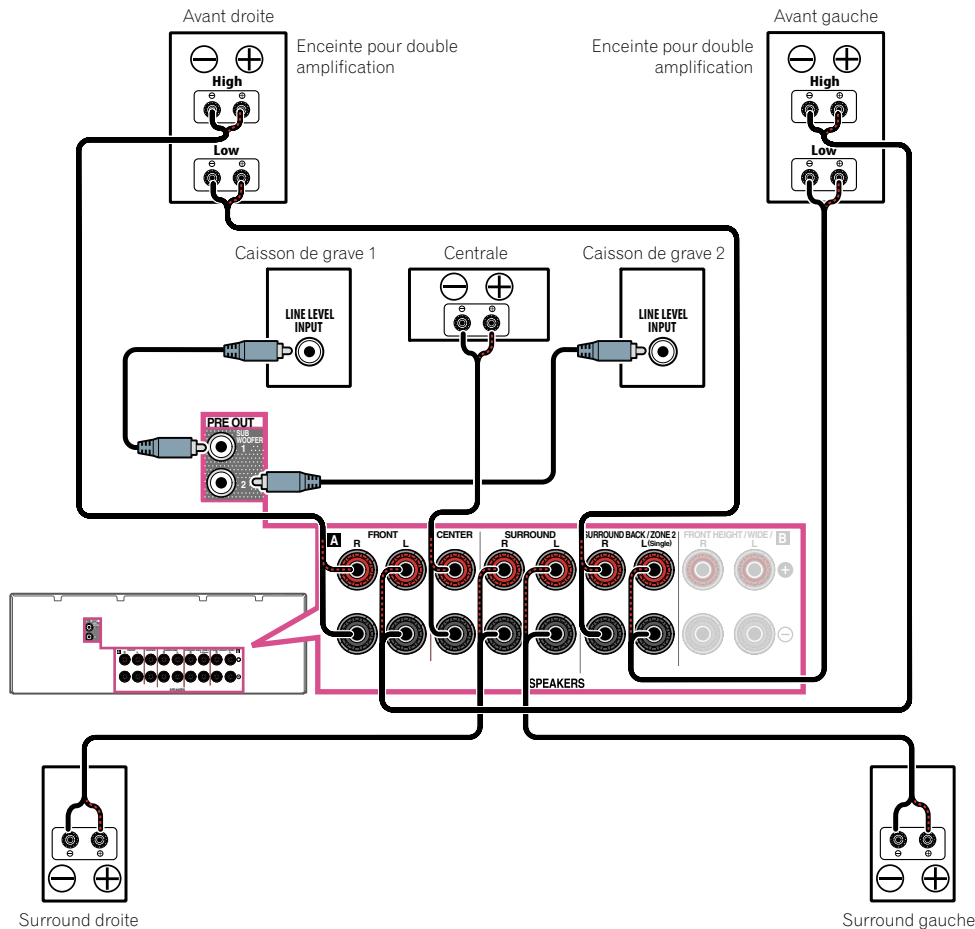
Avant droite

Enceinte pour double amplification

High

Low

Avant gauche

Enceinte pour double amplification

High

Low

Caisson de grave 1

LINE LEVEL INPUT

Centrale

Caisson de grave 2

LINE LEVEL INPUT

PRE OUT

SUB WOOFER

1

2

A

FRONT

R

L

CENTER

SURROUND

R

L

SURROUND BACK / ZONE 2

R

L (Single)

FRONT HEIGHT / WIDE / B

R

L

SPEAKERS

Surround droite

Surround gauche